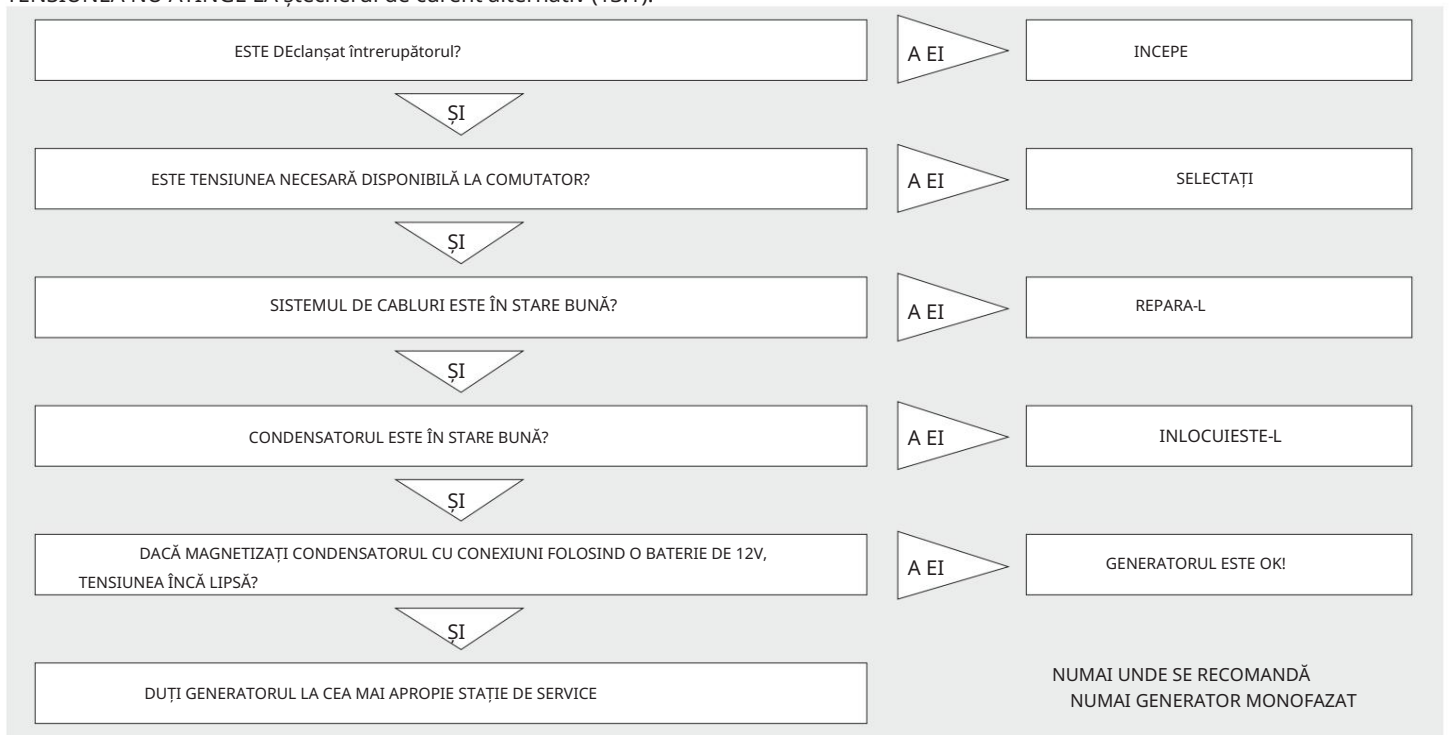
TENSIUNEA NU ATINGE LA ștecherul de curent alternativ (131).

ESTE DEclanșat întrerupătorul?

A EI

INCEPE

ȘI

ESTE TENSIUNEA NECESARĂ DISPONIBILĂ LA COMUTATOR?

A EI

SELECTAȚI

ȘI

SISTEMUL DE CABLURI ESTE ÎN STARE BUNĂ?

A EI

REPARA-L

ȘI

CONDENSATORUL ESTE ÎN STARE BUNĂ?

A EI

INLOCUIESTE-L

ȘI

DACĂ MAGNETIZAȚI CONDENSATORUL CU CONEXIUNI FOLOSIND O BATERIE DE 12V, TENSIUNEA ÎNCĂ LIPSĂ?

A EI

GENERATORUL ESTE OK!

ȘI

DUȚI GENERATORUL LA CEA MAI APROPIE STAȚIE DE SERVICE

NUMAI UNDE SE RECOMANDĂ
NUMAI GENERATOR MONOFAZAT